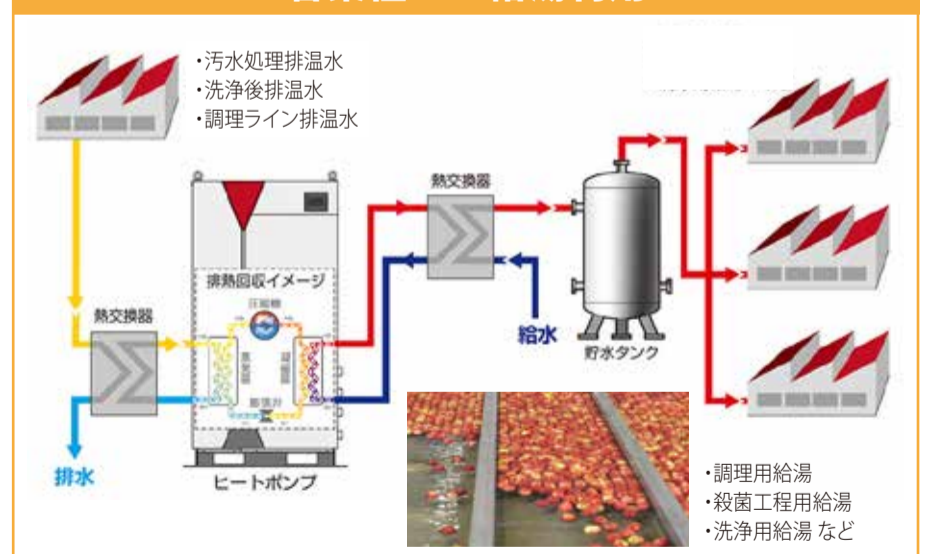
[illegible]

・汚水処理排温水
・洗浄後排温水
・調理ライン排温水

熱交換器

排熱回収イメージ

圧縮機

蒸発器

凝縮器

膨張弁

熱交換器

給水

排水

ヒートポンプ

貯水タンク

・調理用給湯
・殺菌工程用給湯
・洗浄用給湯 など